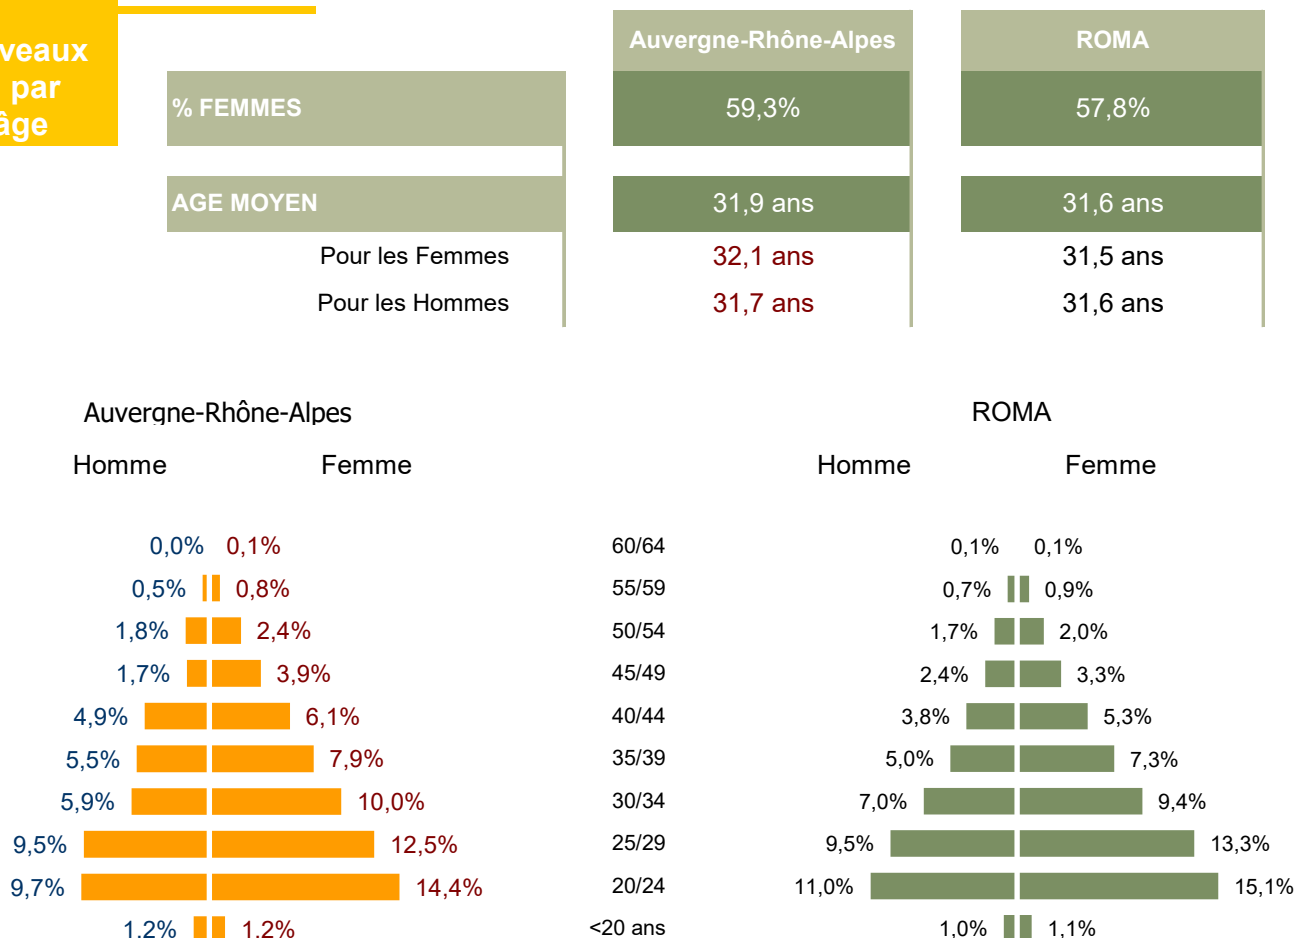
veaux par âge

| | Auvergne-Rhône-Alpes | ROMA |
|---|---|---|
| % FEMMES | 59,3% | 57,8% |
| AGE MOYEN | 31,9 ans | 31,6 ans |
| Pour les Femmes | 32,1 ans | 31,5 ans |
| Pour les Hommes | 31,7 ans | 31,6 ans |

Auvergne-Rhône-Alpes

Homme Femme

ROMA

Homme Femme

| Auvergne-Rhône-Alpes Homme | Auvergne-Rhône-Alpes Femme | Âge | ROMA Homme | ROMA Femme |
|---|---|---|---|---|
| 0,0% | 0,1% | 60/64 | 0,1% | 0,1% |
| 0,5% | 0,8% | 55/59 | 0,7% | 0,9% |
| 1,8% | 2,4% | 50/54 | 1,7% | 2,0% |
| 1,7% | 3,9% | 45/49 | 2,4% | 3,3% |
| 4,9% | 6,1% | 40/44 | 3,8% | 5,3% |
| 5,5% | 7,9% | 35/39 | 5,0% | 7,3% |
| 5,9% | 10,0% | 30/34 | 7,0% | 9,4% |
| 9,5% | 12,5% | 25/29 | 9,5% | 13,3% |
| 9,7% | 14,4% | 20/24 | 11,0% | 15,1% |
| 1,2% | 1,2% | <20 ans | 1,0% | 1,1% |